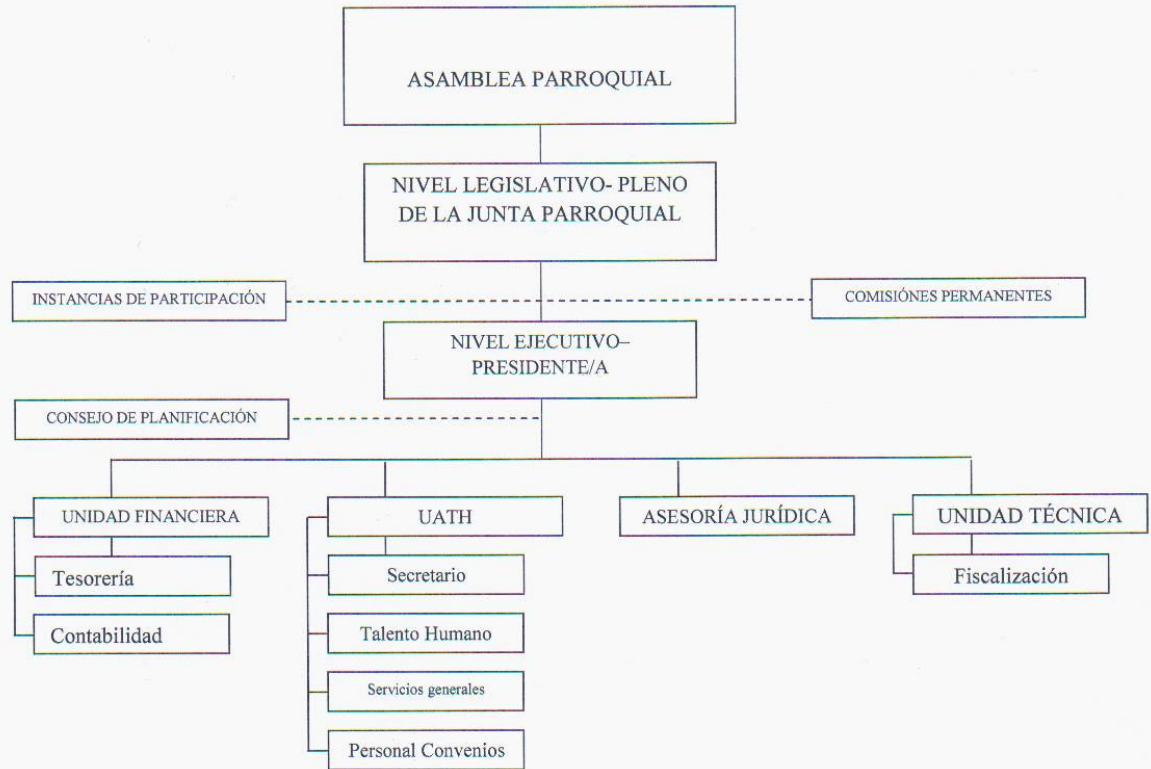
ASAMBLEA PARROQUIAL

NIVEL LEGISLATIVO- PLENO DE LA JUNTA PARROQUIAL

INSTANCIAS DE PARTICIPACIÓN

COMISIÓNES PERMANENTES

NIVEL EJECUTIVO– PRESIDENTE/A

CONSEJO DE PLANIFICACIÓN

UNIDAD FINANCIERA

Tesorería

Contabilidad

UATH

Secretario

Talento Humano

Servicios generales

Personal Convenios

ASESORÍA JURÍDICA

UNIDAD TÉCNICA

Fiscalización